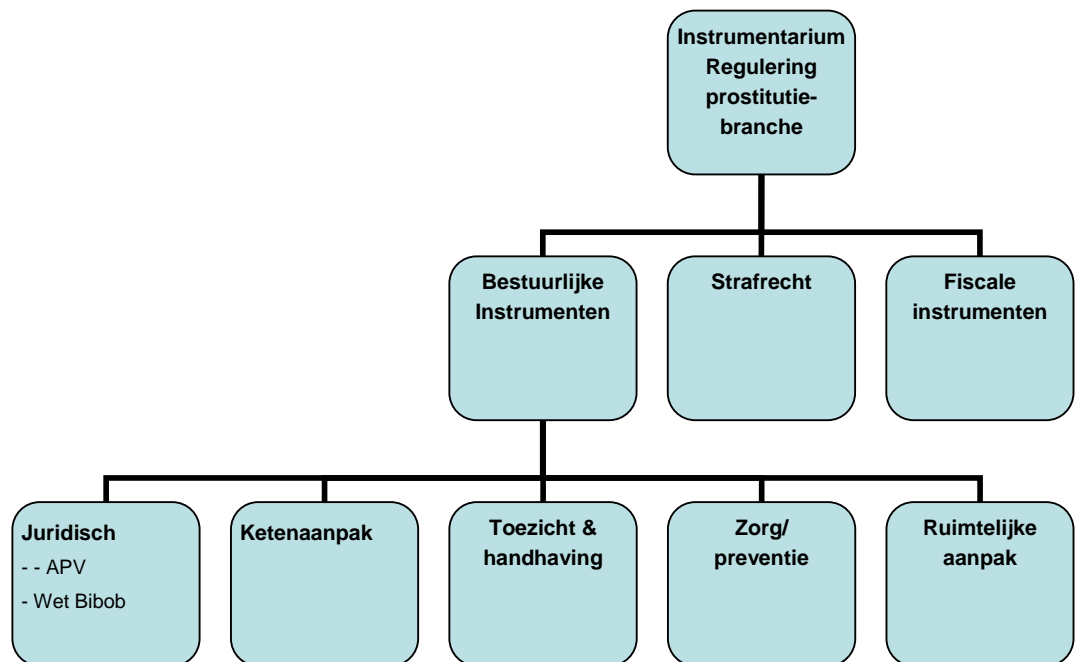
Instrumentarium Regulering prostitutiebranche

Bestuurlijke Instrumenten

Strafrecht

Fiscale instrumenten

Juridisch
- - APV
- Wet Bibob

Ketenaanpak

Toezicht & handhaving

Zorg/ preventie

Ruimtelijke aanpak